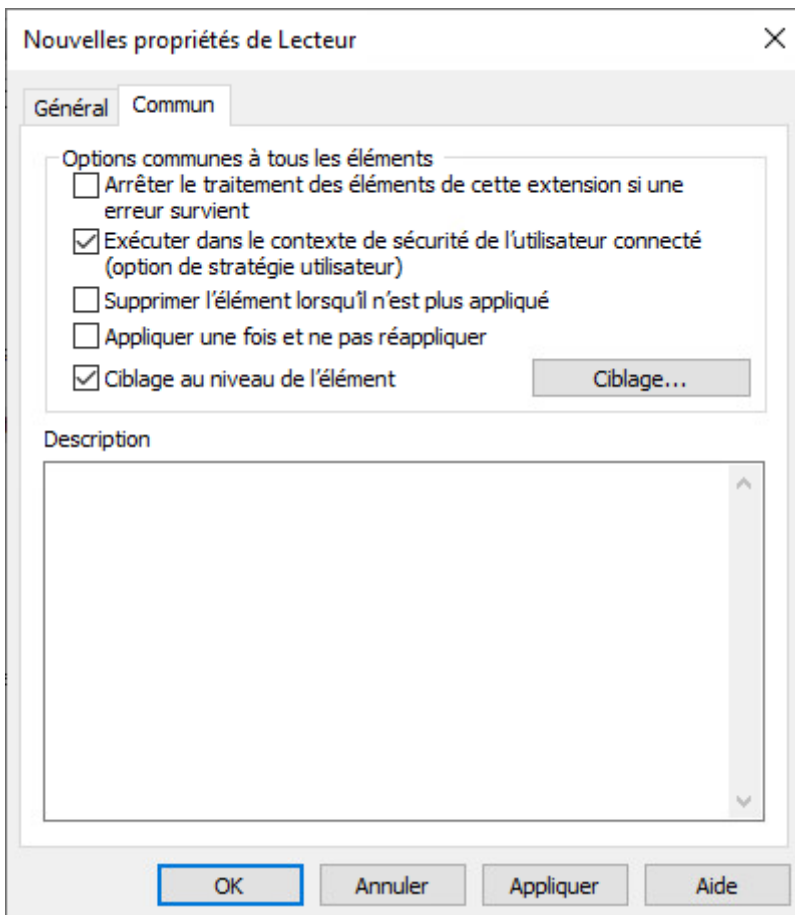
Nouvelles propriétés de Lecteur

Général Commun

Options communes à tous les éléments

Arrêter le traitement des éléments de cette extension si une erreur survient

Exécuter dans le contexte de sécurité de l’utilisateur connecté (option de stratégie utilisateur)

Supprimer l’élément lorsqu’il n’est plus appliqué

Appliquer une fois et ne pas réappliquer

Ciblage au niveau de l’élément

Ciblage...

Description

OK Annuler Appliquer Aide